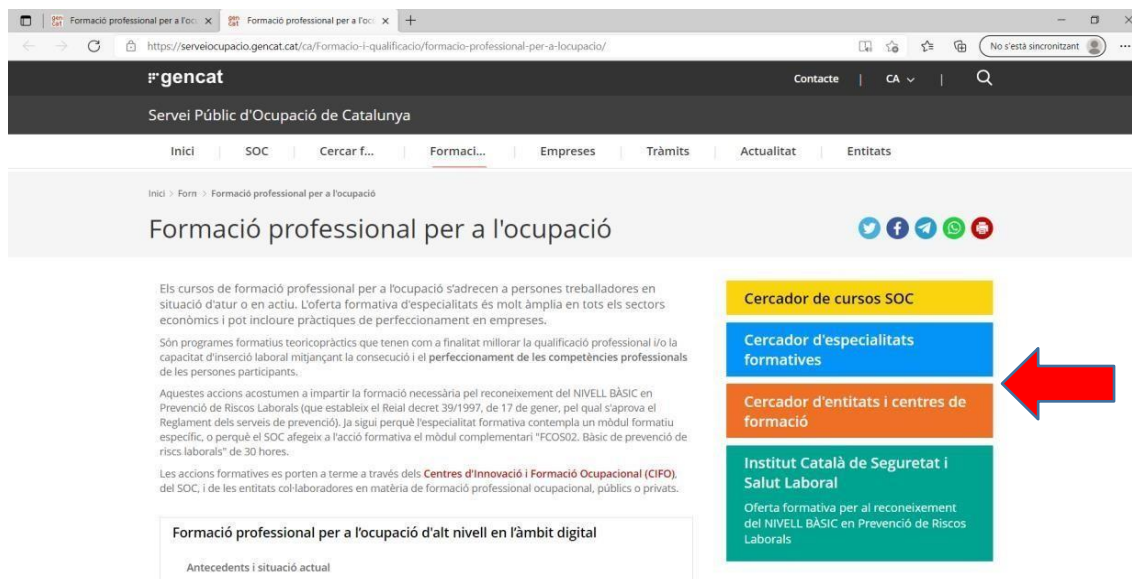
Formació professional per a l'ocu ×
Formació professional per a l'ocu ×
+
https://serveiocupacio.gencat.cat/ca/Formacio-i-qualificacio/formacio-professional-per-a-locupacio/
No s'està sincronitzant
gencat
Contacte | CA | 
Servei Públic d'Ocupació de Catalunya
Inici | SOC | Cercar f... | Formaci... | Empreses | Tràmits | Actualitat | Entitats

Inici > Form > Formació professional per a l'ocupació

Formació professional per a l'ocupació

Els cursos de formació professional per a l'ocupació s'adrecen a persones treballadores en situació d'atur o en actiu. L'oferta formativa d'especialitats és molt àmplia en tots els sectors econòmics i pot incloure pràctiques de perfeccionament en empreses.

Són programes formatius teoricopràctics que tenen com a finalitat millorar la qualificació professional i/o la capacitat d'inserció laboral mitjançant la consecució i el perfeccionament de les competències professionals de les persones participants.

Aquestes accions acostumen a impartir la formació necessària pel reconeixement del NIVELL BÀSIC en Prevenció de Riscos Laborals (que estableix el Reial decret 39/1997, de 17 de gener, pel qual s'aprova el Reglament dels serveis de prevenció). Ja sigui perquè l'especialitat formativa contempla un mòdul formatiu específic, o perquè el SOC afegeix a l'acció formativa el mòdul complementari "FCOS02. Bàsic de prevenció de riscs laborals" de 30 hores.

Les accions formatives es porten a terme a través dels Centres d'Innovació i Formació Ocupacional (CIFO), del SOC, i de les entitats col·laboradores en matèria de formació professional ocupacional, públics o privats.

Formació professional per a l'ocupació d'alt nivell en l'àmbit digital

Antecedents i situació actual

Cercador de cursos SOC

Cercador d'especialitats formatives

Cercador d'entitats i centres de formació

Institut Català de Seguretat i Salut Laboral
Oferta formativa per al reconeixement del NIVELL BÀSIC en Prevenció de Riscos Laborals